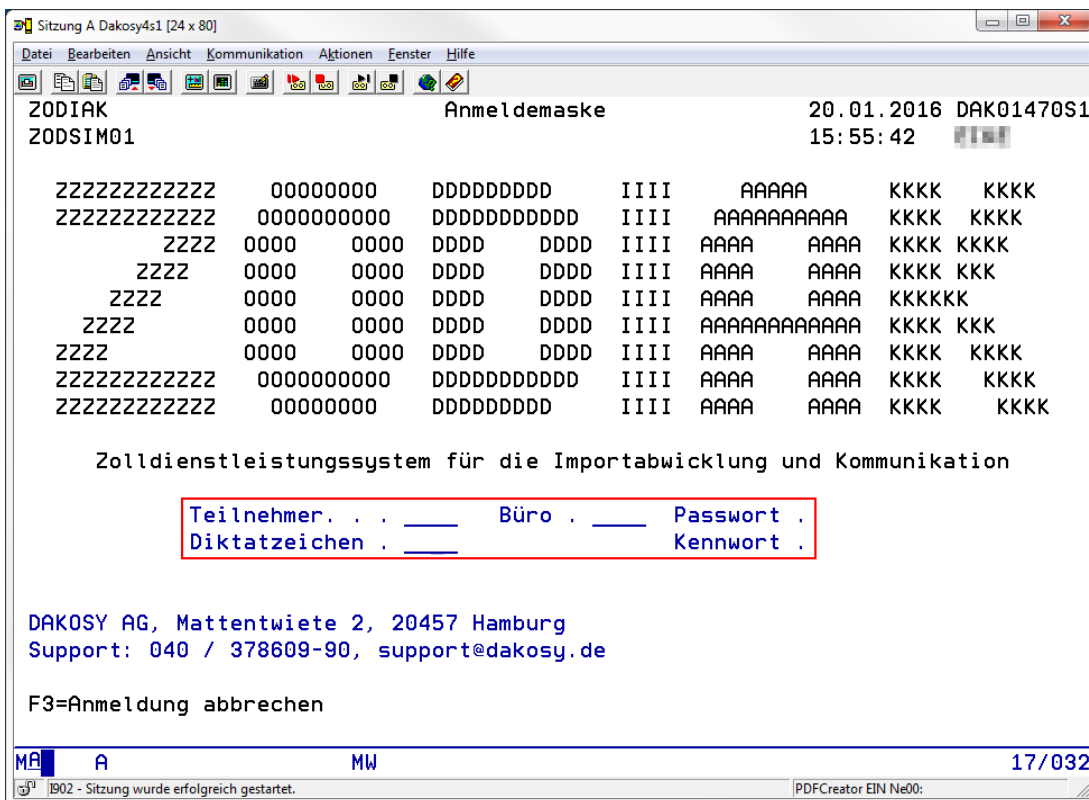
Sitzung A Dakosy4s1 [24 x 80]

Datei Bearbeiten Ansicht Kommunikation Aktionen Fenster Hilfe

ZODIAK Anmeldemaske 20.01.2016 DAK01470S1
ZODSIM01 15:55:42 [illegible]

ZZZZZZZZZZZZ 00000000 DDDDDDDDD IIII AAAAA KKKK KKKK
ZZZZZZZZZZZZ 0000000000 DDDDDDDDDDD IIII AAAAAAAAAA KKKK KKKK
ZZZZ 0000 0000 DDDD DDDD IIII AAAA AAAA KKKK KKKK
ZZZZ 0000 0000 DDDD DDDD IIII AAAA AAAA KKKK KKK
ZZZZ 0000 0000 DDDD DDDD IIII AAAA AAAA KKKKKK
ZZZZ 0000 0000 DDDD DDDD IIII AAAAAAAAAAAA KKKK KKK
ZZZZ 0000 0000 DDDD DDDD IIII AAAA AAAA KKKK KKKK
ZZZZZZZZZZZZ 0000000000 DDDDDDDDDDD IIII AAAA AAAA KKKK KKKK
ZZZZZZZZZZZZ 00000000 DDDDDDDDD IIII AAAA AAAA KKKK KKKK

Zolldienstleistungssystem für die Importabwicklung und Kommunikation

Teilnehmer. . . ____ Büro . ____ Passwort .
Diktatzeichen . ____ Kennwort .

DAKOSY AG, Mattentwiete 2, 20457 Hamburg
Support: 040 / 378609-90, support@dakosy.de

F3=Anmeldung abbrechen

MA A MW 17/032
I902 - Sitzung wurde erfolgreich gestartet. PDFCreator EIN Ne00: